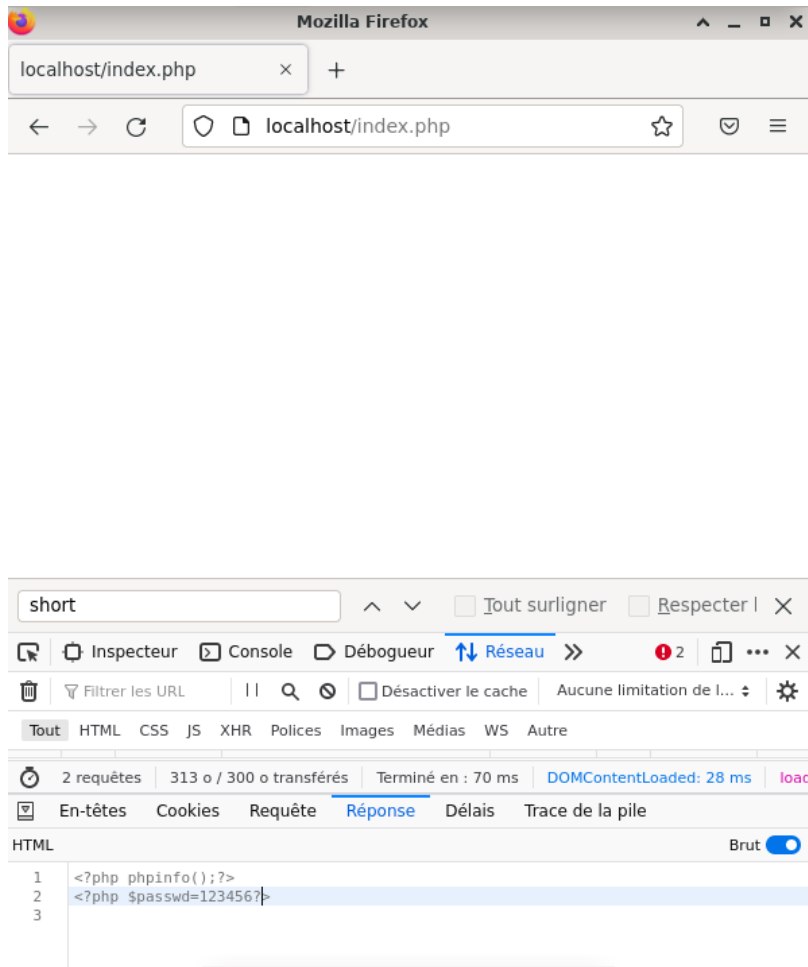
Mozilla Firefox

localhost/index.php ×  +

localhost/index.php

short

Tout surligner  Respecter l ×

Inspecteur  Console  Débogueur  Réseau  »  2  ···  ×

Filtrer les URL  Désactiver le cache  Aucune limitation de l... ÷

Tout  HTML  CSS  JS  XHR  Polices  Images  Médias  WS  Autre

2 requêtes | 313 o / 300 o transférés | Terminé en : 70 ms | DOMContentLoaded: 28 ms | load

En-têtes  Cookies  Requête  Réponse  Délais  Trace de la pile

HTML  Brut

1 <?php phpinfo();?>
2 <?php $passwd=123456?>
3